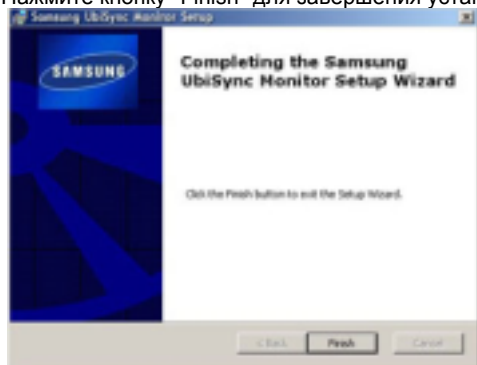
Нажмите кнопку "Finish" для завершения уста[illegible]

Samsung UbiSync Monitor Setup

SAMSUNG

Completing the Samsung UbiSync Monitor Setup Wizard

Click the Finish button to exit the Setup Wizard.

< Back

Finish

Cancel